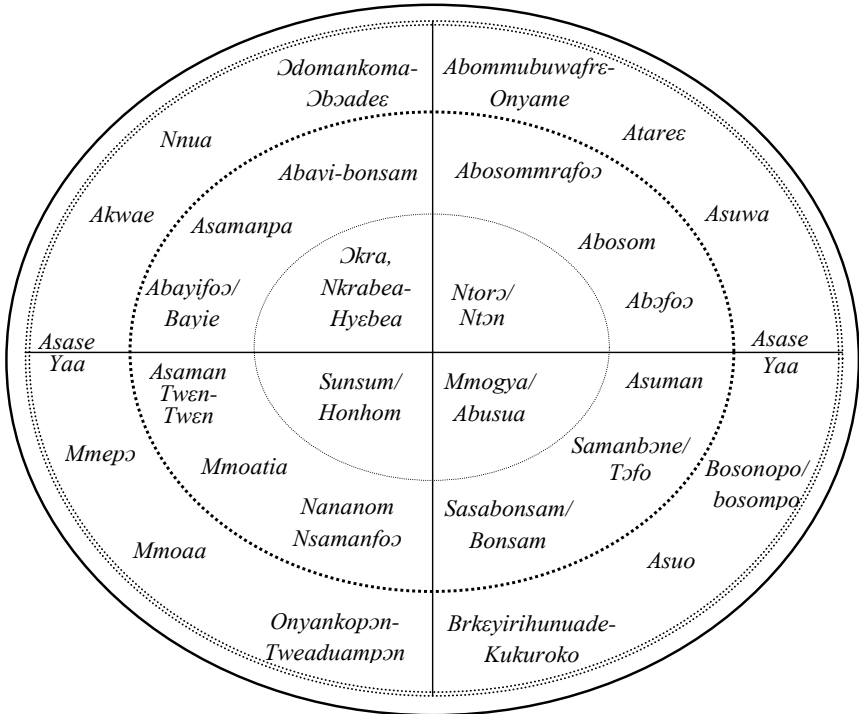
Ɔdomankoma-Ɔbɔadeɛ

Abommubuwafrɛ-Onyame

Nnua

Abavi-bonsam

Atareɛ

Abosommrafoɔ

Akwae

Asamanpa

Asuwa

Ɔkra, Nkrabea-Hyɛbea

Abosom

Abayifoɔ/ Bayie

Ntorɔ/ Ntɔn

Abɔfoɔ

Asase Yaa

Asase Yaa

Asaman Twɛn-Twɛn

Sunsum/ Honhom

Mmogya/ Abusua

Asuman

Mmepɔ

Mmoatia

Samanbɔne/ Tɔfo

Bosonopo/ bosompo

Nananom Nsamanfoɔ

Sasabonsam/ Bonsam

Mmoaa

Asuo

Onyankopɔn-Tweaduampɔn

Brkɛyirihunuade-Kukuroko